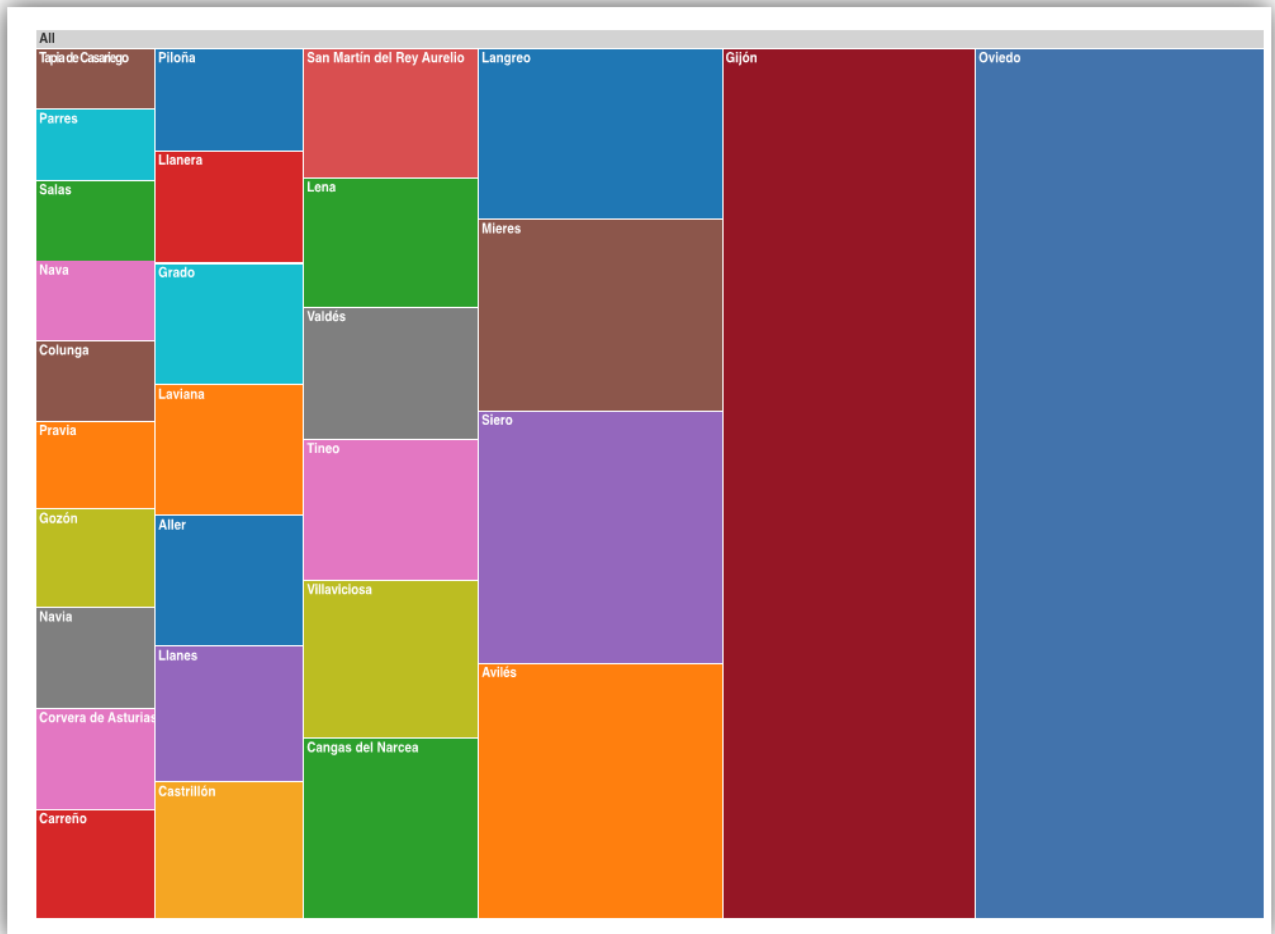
All

Tapia de Casariego
Parres
Salas
Nava
Colunga
Pravia
Gozón
Navia
Corvera de Asturias
Carreño

Piloña
Llanera
Grado
Laviana
Aller
Llanes
Castrillón

San Martín del Rey Aurelio
Lena
Valdés
Tineo
Villaviciosa
Cangas del Narcea

Langreo
Mieres
Siero
Avilés

Gijón

Oviedo